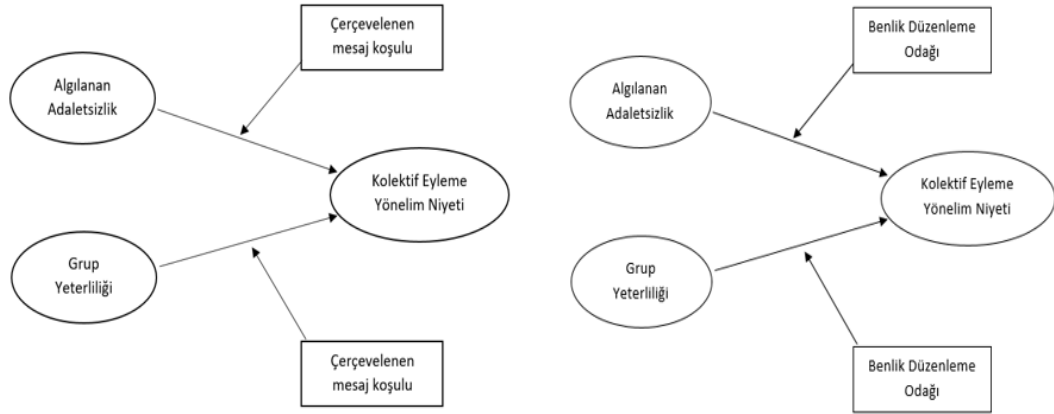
Çerçevelenen mesaj koşulu

Algılanan Adaletsizlik

Kolektif Eyleme Yönelim Niyeti

Grup Yeterliliği

Çerçevelenen mesaj koşulu

Benlik Düzenleme Odağı

Algılanan Adaletsizlik

Kolektif Eyleme Yönelim Niyeti

Grup Yeterliliği

Benlik Düzenleme Odağı